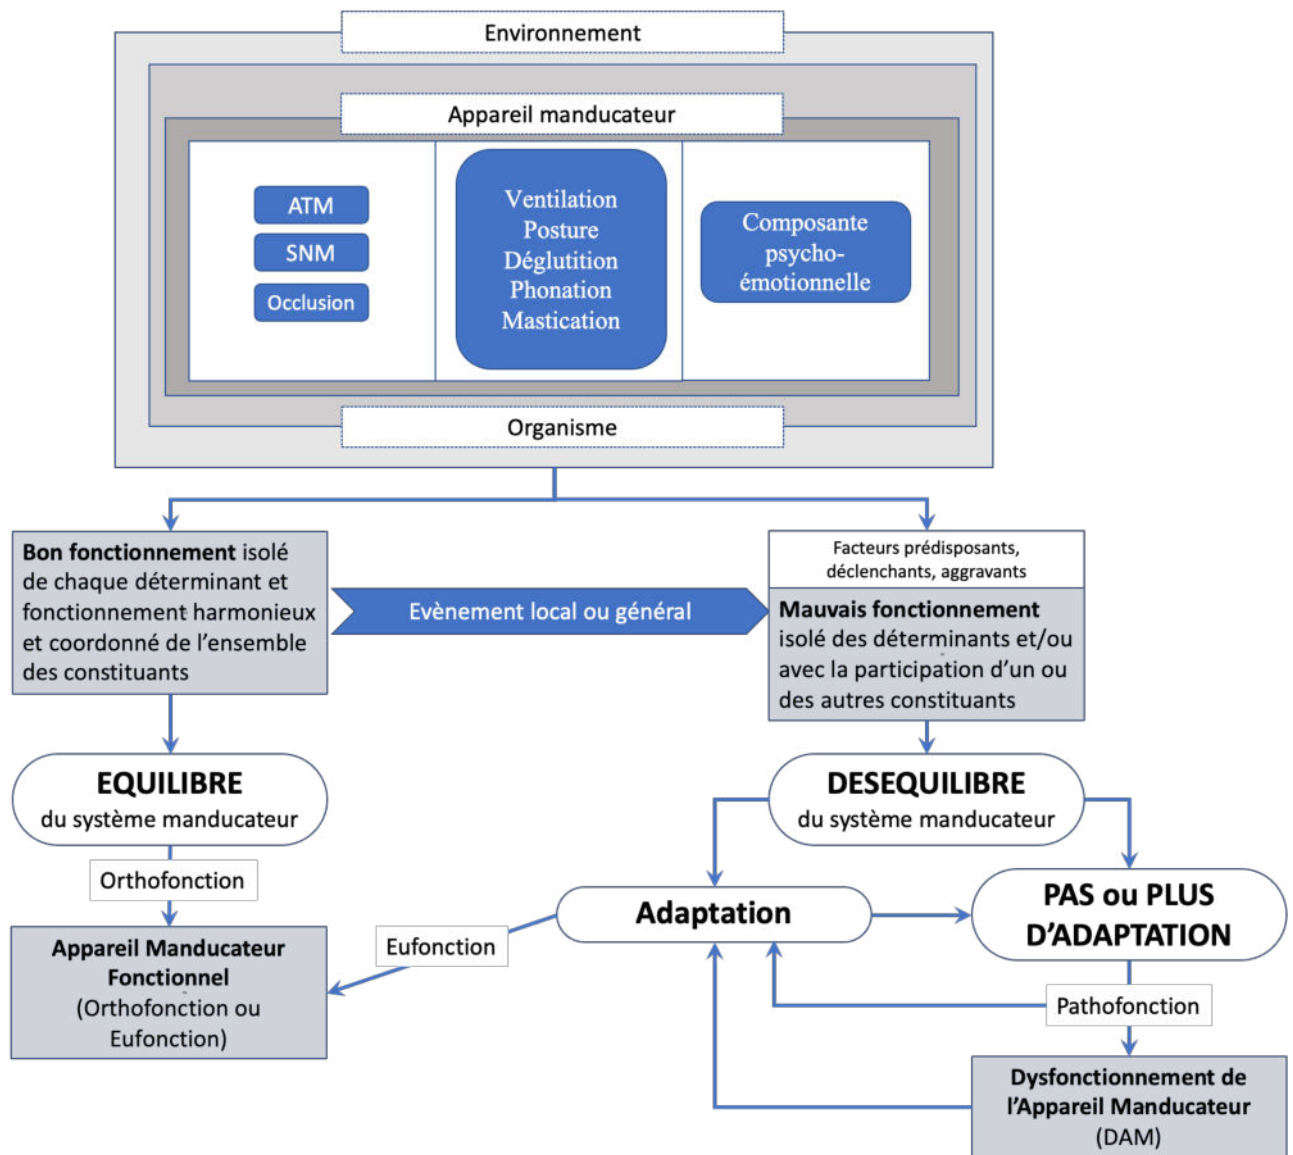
Environnement

Appareil manducateur

ATM

SNM

Occlusion

Ventilation
Posture
Déglutition
Phonation
Mastication

Composante psycho-émotionnelle

Organisme

**Bon fonctionnement** isolé de chaque déterminant et fonctionnement harmonieux et coordonné de l'ensemble des constituants

Evènement local ou général

Facteurs prédisposants, déclenchants, aggravants

**Mauvais fonctionnement** isolé des déterminants et/ou avec la participation d'un ou des autres constituants

EQUILIBRE
du système manducateur

DESEQUILIBRE
du système manducateur

Orthofonction

Adaptation

PAS ou PLUS D'ADAPTATION

Eufonction

Appareil Manducateur Fonctionnel
(Orthofonction ou Eufonction)

Pathofonction

Dysfonctionnement de l'Appareil Manducateur
(DAM)